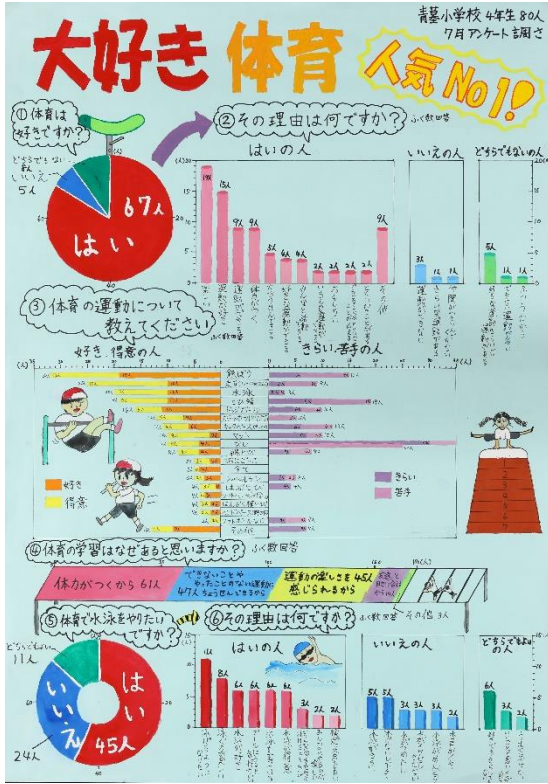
青葉小学校 4年生 80人
7月アンケート調べ

大好き 体育

人気No.1!

① 体育は好きですか?

どちらでもない
いいえ

5人

67人

はい

② その理由は何ですか? ふく数回答

はいの人

いいえの人

どちらでもないの人

19人 15人 9人 9人 5人 4人 4人 2人 2人 2人 2人 9人

3人 1人 1人

5人 1人 1人

③ 体育の運動について教えてください

好き 得意の人

きらい 苦手の人

好き

得意

きらい

苦手

④ 体育の学習はなぜあると思いますか? ふく数回答

体力がつくから 61人

できないことや やったことがない運動ができるようになるから 47人

運動の楽しさを感じられるから 45人

その他 3人

⑤ 体育で水泳をやりたいですか?

どちらでもない 11人

はい 45人

いいえ 24人

⑥ その理由は何ですか? ふく数回答

はいの人

いいえの人

どちらでもないの人

11人 8人 6人 6人 6人 6人 3人 2人 2人

5人 5人 3人 3人 3人 2人

6人 3人 2人